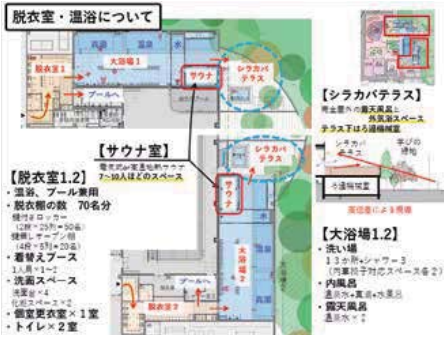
脱衣室・温浴について

脱衣室1
大浴場1
サウナ
シラカバテラス
プールへ

【シラカバテラス】
周辺環境の露天風呂と外気浴スペース
テラス下は5連稿城室

【サウナ室】
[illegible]
7~10人ほどのスペース

シラカバテラス
サウナ
大浴場2
脱衣室2

【脱衣室1.2】
・温浴、プール兼用
・脱衣棚の数　70名分
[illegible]
・着替えブース
1人用×1~2
・洗面スペース
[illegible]
・個室更衣室×1室
・トイレ×2室

シラカバ
5連稿城室
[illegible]

【大浴場1.2】
・洗い場
13か所+シャワー3
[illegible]
・内風呂
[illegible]
・露天風呂
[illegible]